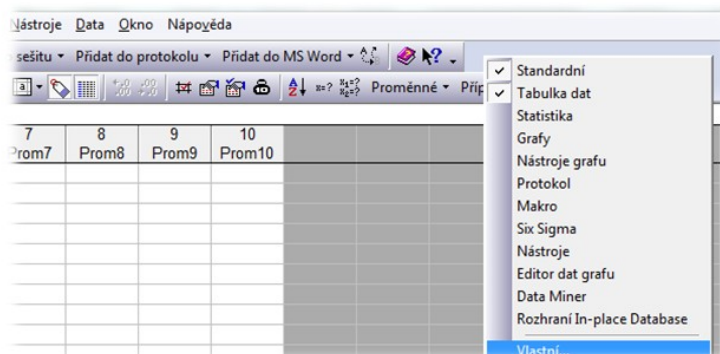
Nástroje Data Okno Nápověda

sešitu ▾ Přidat do protokolu ▾ Přidat do MS Word ▾

Proměnné ▾ Příp

| 7 | 8 | 9 | 10 |
|---|---|---|---|
| Prom7 | Prom8 | Prom9 | Prom10 |

✓ Standardní
✓ Tabulka dat
Statistika
Grafy
Nástroje grafu
Protokol
Makro
Six Sigma
Nástroje
Editor dat grafu
Data Miner
Rozhraní In-place Database
Vlastní...